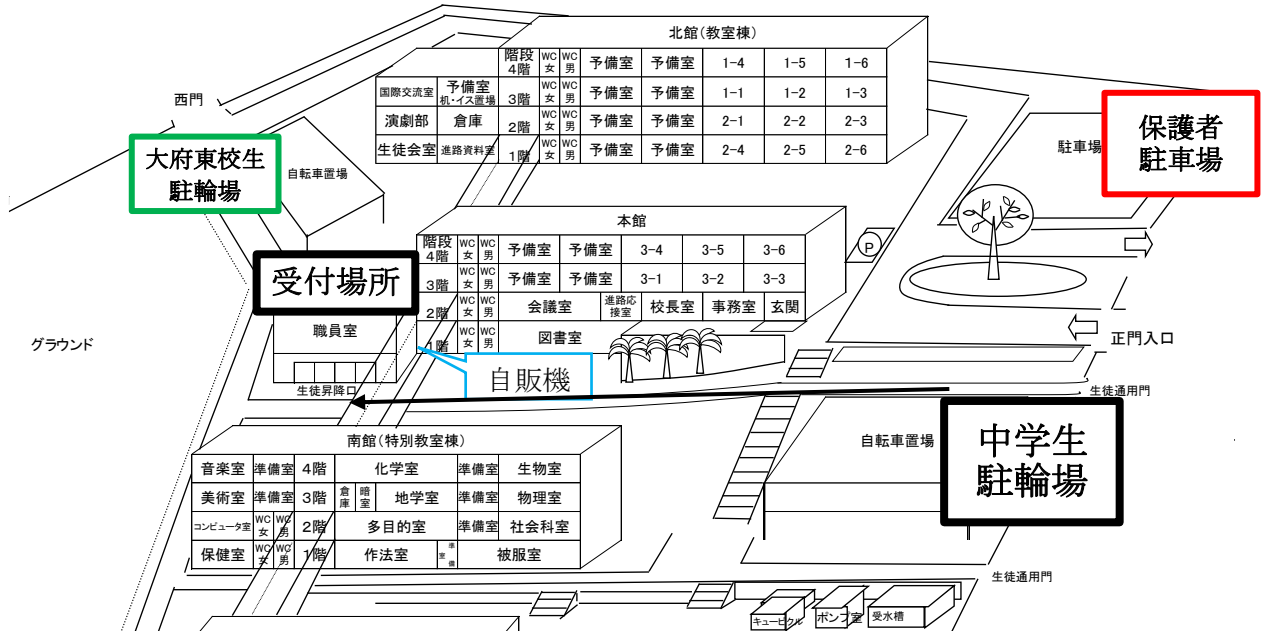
北館(教室棟)

| | | 階段 4階 | WC 女 | WC 男 | 予備室 | 予備室 | 1-4 | 1-5 | 1-6 |
|---|---|---|---|---|---|---|---|---|---|
| 国際交流室 | 予備室 机・イス置場 | 3階 | WC 女 | WC 男 | 予備室 | 予備室 | 1-1 | 1-2 | 1-3 |
| 演劇部 | 倉庫 | 2階 | WC 女 | WC 男 | 予備室 | 予備室 | 2-1 | 2-2 | 2-3 |
| 生徒会室 | 進路資料室 | 1階 | WC 女 | WC 男 | 予備室 | 予備室 | 2-4 | 2-5 | 2-6 |

西門

大府東校生 駐輪場

自転車置場

保護者 駐車場

駐車場

本館

| 階段 4階 | WC 女 | WC 男 | 予備室 | 予備室 | 3-4 | 3-5 | 3-6 |
|---|---|---|---|---|---|---|---|
| 3階 | WC 女 | WC 男 | 予備室 | 予備室 | 3-1 | 3-2 | 3-3 |
| 2階 | WC 女 | WC 男 | 会議室 | 進路応接室 | 校長室 | 事務室 | 玄関 |
| 1階 | WC 女 | WC 男 | 図書室 | | | | |

受付場所

P

職員室

グラウンド

自販機

正門入口

生徒昇降口

生徒通用門

南館(特別教室棟)

| 音楽室 | 準備室 | 4階 | 化学室 | | 準備室 | 生物室 |
|---|---|---|---|---|---|---|
| 美術室 | 準備室 | 3階 | 倉庫 暗室 | 地学室 | 準備室 | 物理室 |
| コンピュータ室 | WC 女 WC 男 | 2階 | 多目的室 | | 準備室 | 社会科室 |
| 保健室 | WC 女 WC 男 | 1階 | 作法室 | 準備室 | 被服室 | |

自転車置場

中学生 駐輪場

生徒通用門

キュービクル

ポンプ室

受水槽